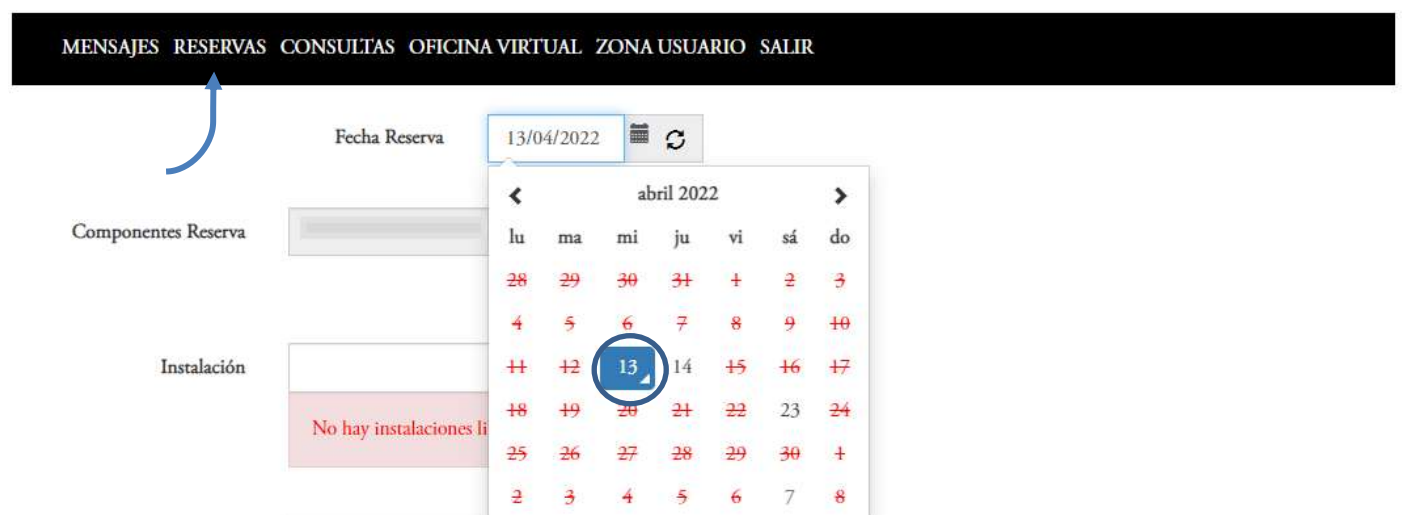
MENSAJES RESERVAS CONSULTAS OFICINA VIRTUAL ZONA USUARIO SALIR

Fecha Reserva 13/04/2022

abril 2022

| lu | ma | mi | ju | vi | sá | do |
|---|---|---|---|---|---|---|
| 28 | 29 | 30 | 31 | 1 | 2 | 3 |
| 4 | 5 | 6 | 7 | 8 | 9 | 10 |
| 11 | 12 | 13 | 14 | 15 | 16 | 17 |
| 18 | 19 | 20 | 21 | 22 | 23 | 24 |
| 25 | 26 | 27 | 28 | 29 | 30 | 1 |
| 2 | 3 | 4 | 5 | 6 | 7 | 8 |

Componentes Reserva

Instalación

No hay instalaciones li